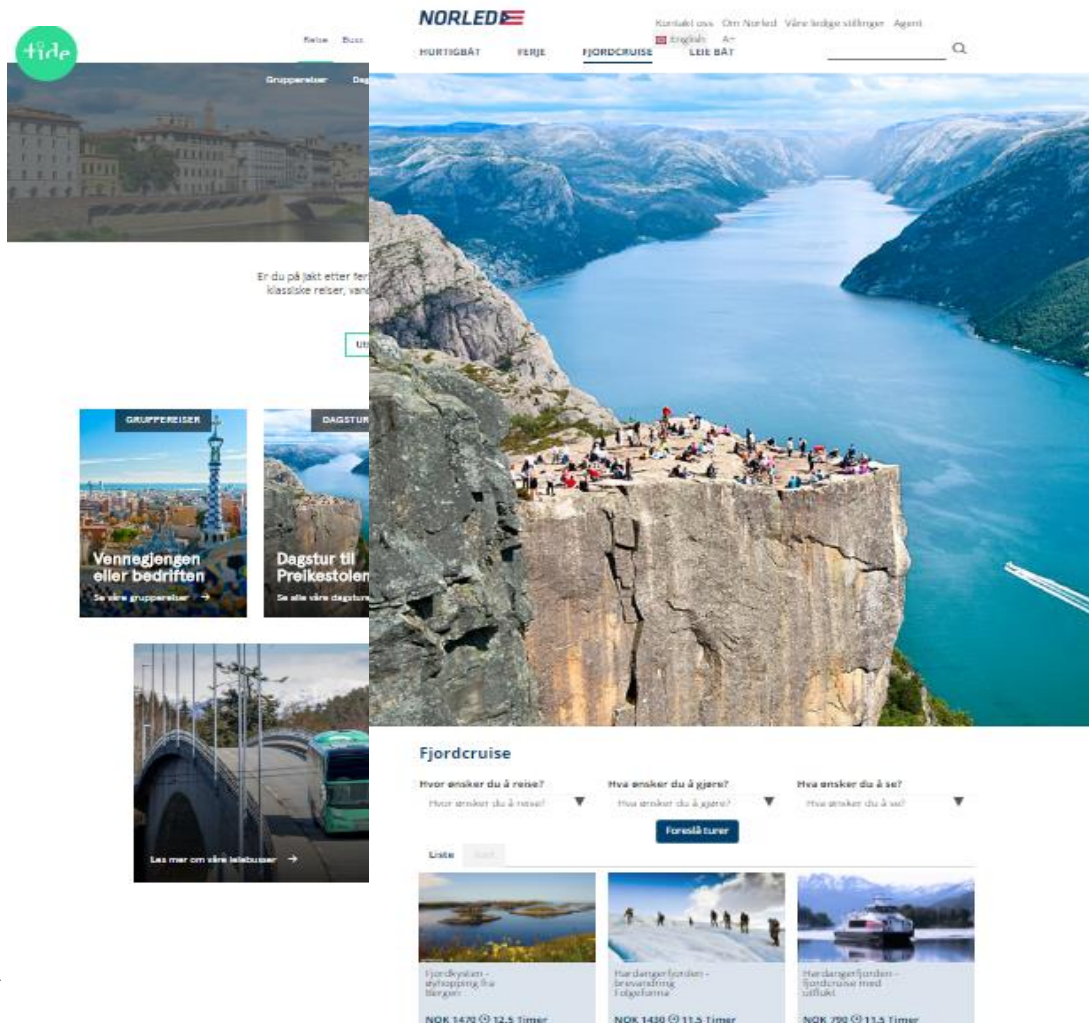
tide

Reise Buss

Gruppereiser Dag

Er du på jakt etter fer klassiske reiser, van

Utf

GRUPPEREISER

Vennegjengen eller bedriften

Se våre gruppereiser →

DAGSTUR

Dagstur til Preikestolen

Se alle våre dagstur

Les mer om våre leiebusser →

NORLED

Kontakt oss Om Norled Våre ledige stillinger Agent

English A-

HURTIGBÅT FERJE FJORDCRUISE LEIE BÅT

Fjordcruise

Hvor ønsker du å reise?

Hvor ønsker du å reise?

Hva ønsker du å gjøre?

Hva ønsker du å gjøre?

Hva ønsker du å se?

Hva ønsker du å se?

Foreslå turer

Liste Kart

Fjordkysten - øyhopping fra Bergen

NOK 1470 12.5 Timer

Hardangerfjorden - brevandring Folgefonna

NOK 1430 11.5 Timer

Hardangerfjorden - fjordcruise med utflukt

NOK 790 11.5 Timer